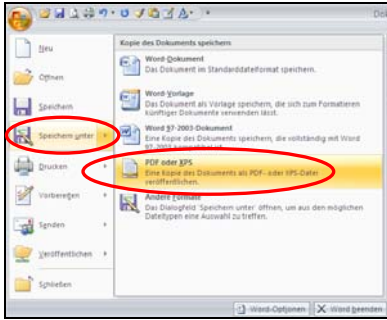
Neu

Öffnen

Speichern

Speichern unter

Drucken

Vorbereiten

Senden

Veröffentlichen

Schließen

Kopie des Dokuments speichern

Word-Dokument
Das Dokument im Standarddateiformat speichern.

Word-Vorlage
Das Dokument als Vorlage speichern, die sich zum Formatieren künftiger Dokumente verwenden lässt.

Word 97-2003-Dokument
Eine Kopie des Dokuments speichern, die vollständig mit Word 97-2003 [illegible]

PDF oder XPS
Eine Kopie des Dokuments als PDF- oder XPS-Datei veröffentlichen.

Andere Formate
Das Dialogfeld 'Speichern unter' öffnen, um aus den möglichen Dateitypen eine Auswahl zu treffen.

Word-Optionen

Word beenden